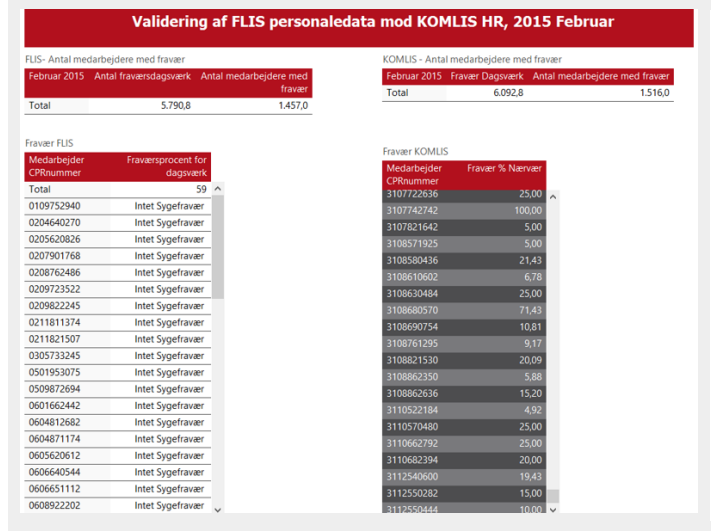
Validering af FLIS personaledata mod KOMLIS HR, 2015 Februar

FLIS- Antal medarbejdere med fravær

| Februar 2015 | Antal fraværsdagsværk | Antal medarbejdere med fravær |
|---|---|---|
| Total | 5.790,8 | 1.457,0 |

KOMLIS - Antal medarbejdere med fravær

| Februar 2015 | Fravær Dagsværk | Antal medarbejdere med fravær |
|---|---|---|
| Total | 6.092,8 | 1.516,0 |

Fravær FLIS

| Medarbejder CPRnummer | Fraværsprocent for dagsværk |
|---|---|
| Total | 59 |
| 0109752940 | Intet Sygefravær |
| 0204640270 | Intet Sygefravær |
| 0205620826 | Intet Sygefravær |
| 0207901768 | Intet Sygefravær |
| 0208762486 | Intet Sygefravær |
| 0209723522 | Intet Sygefravær |
| 0209822245 | Intet Sygefravær |
| 0211811374 | Intet Sygefravær |
| 0211821507 | Intet Sygefravær |
| 0305733245 | Intet Sygefravær |
| 0501953075 | Intet Sygefravær |
| 0509872694 | Intet Sygefravær |
| 0601662442 | Intet Sygefravær |
| 0604812682 | Intet Sygefravær |
| 0604871174 | Intet Sygefravær |
| 0605620612 | Intet Sygefravær |
| 0606640544 | Intet Sygefravær |
| 0606651112 | Intet Sygefravær |
| 0608922202 | Intet Sygefravær |

Fravær KOMLIS

| Medarbejder CPRnummer | Fravær % Nærvær |
|---|---|
| 3107722636 | 25,00 |
| 3107742742 | 100,00 |
| 3107821642 | 5,00 |
| 3108571925 | 5,00 |
| 3108580436 | 21,43 |
| 3108610602 | 6,78 |
| 3108630484 | 25,00 |
| 3108680570 | 71,43 |
| 3108690754 | 10,81 |
| 3108761295 | 9,17 |
| 3108821530 | 20,09 |
| 3108862350 | 5,88 |
| 3108862636 | 15,20 |
| 3110522184 | 4,92 |
| 3110570480 | 25,00 |
| 3110662792 | 25,00 |
| 3110682394 | 20,00 |
| 3112540600 | 19,43 |
| 3112550282 | 15,00 |
| 3112550444 | 10,00 |